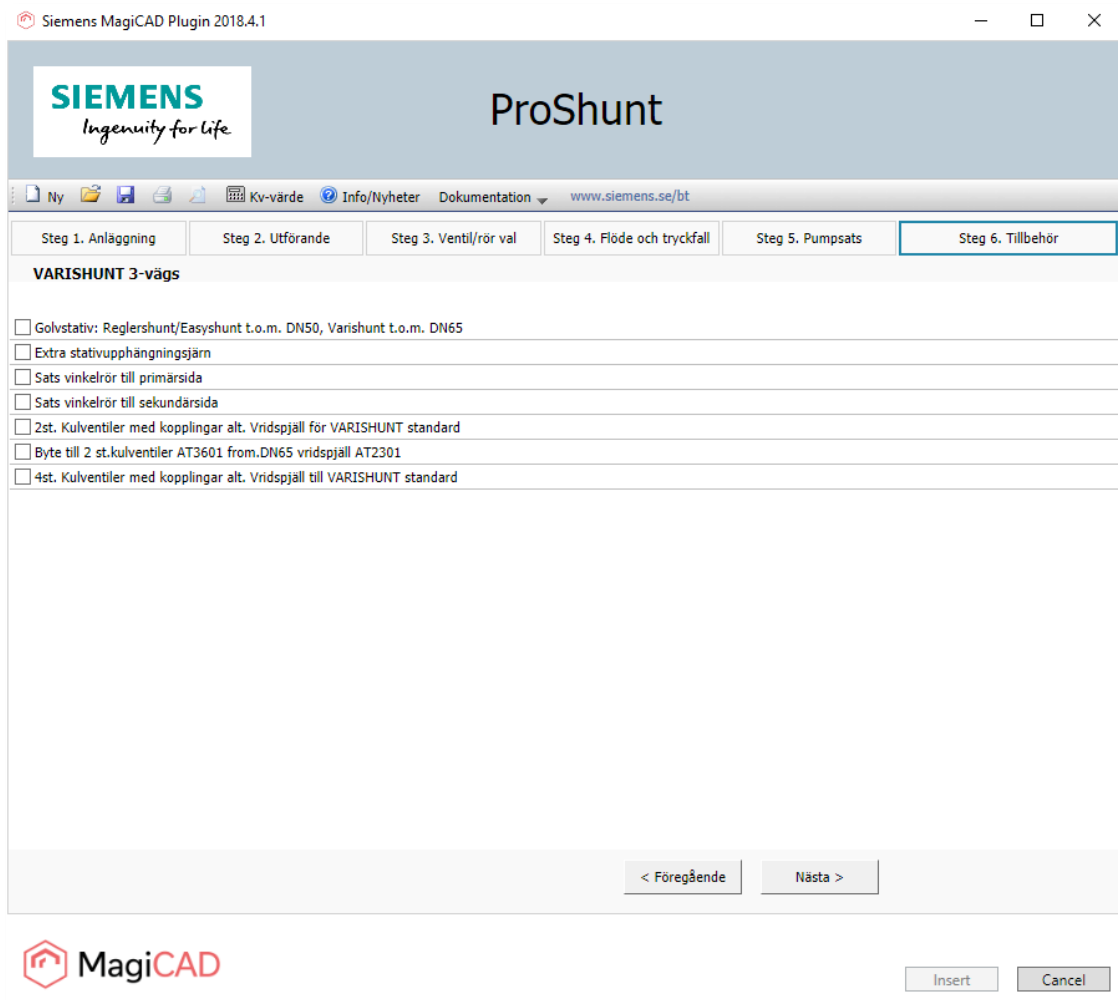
Siemens MagiCAD Plugin 2018.4.1

SIEMENS
Ingenuity for life

ProShunt

Ny Kv-värde Info/Nyheter Dokumentation www.siemens.se/bt

Steg 1. Anläggning | Steg 2. Utförande | Steg 3. Ventil/rör val | Steg 4. Flöde och tryckfall | Steg 5. Pumpsats | Steg 6. Tillbehör

VARISHUNT 3-vägs

Golvstativ: Reglershunt/Easyshunt t.o.m. DN50, Varishunt t.o.m. DN65
Extra stativupphängningsjärn
Sats vinkelrör till primärsida
Sats vinkelrör till sekundärsida
2st. Kulventiler med kopplingar alt. Vridspjäll för VARISHUNT standard
Byte till 2 st.kulventiler AT3601 from.DN65 vridspjäll AT2301
4st. Kulventiler med kopplingar alt. Vridspjäll till VARISHUNT standard

< Föregående
Nästa >

MagiCAD

Insert
Cancel